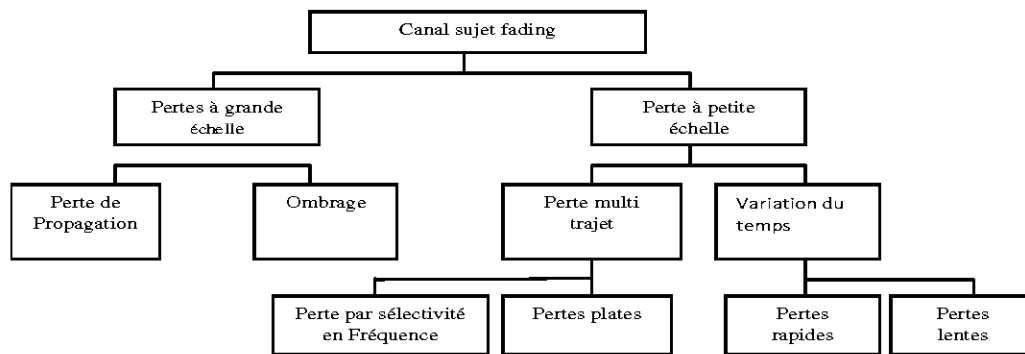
Canal sujet fading

Pertes à grande échelle

Perte à petite échelle

Perte de Propagation

Ombrage

Perte multi trajet

Variation du temps

Perte par sélectivité en Fréquence

Pertes plates

Pertes rapides

Pertes lentes